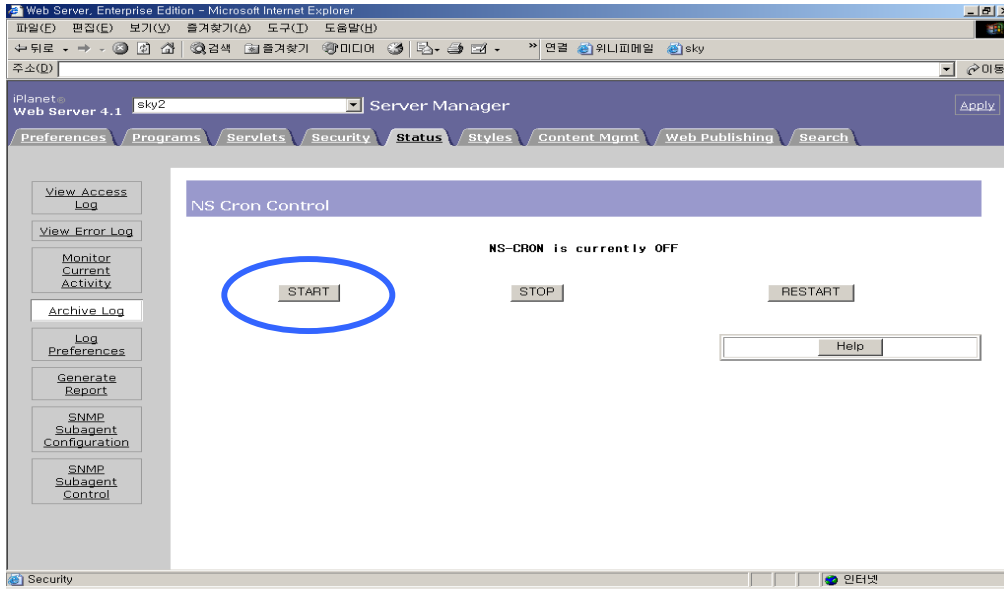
Web Server, Enterprise Edition - Microsoft Internet Explorer

파일(F) 편집(E) 보기(V) 즐겨찾기(A) 도구(T) 도움말(H)

뒤로 검색 즐겨찾기 미디어 연결 위니피메일 sky

주소(D) 이동

iPlanet
Web Server 4.1 sky2 Server Manager Apply

Preferences Programs Servlets Security Status Styles Content Mgmt Web Publishing Search

View Access Log

View Error Log

Monitor Current Activity

Archive Log

Log Preferences

Generate Report

SNMP Subagent Configuration

SNMP Subagent Control

NS Cron Control

NS-CRON is currently OFF

START STOP RESTART

Help

Security 인터넷